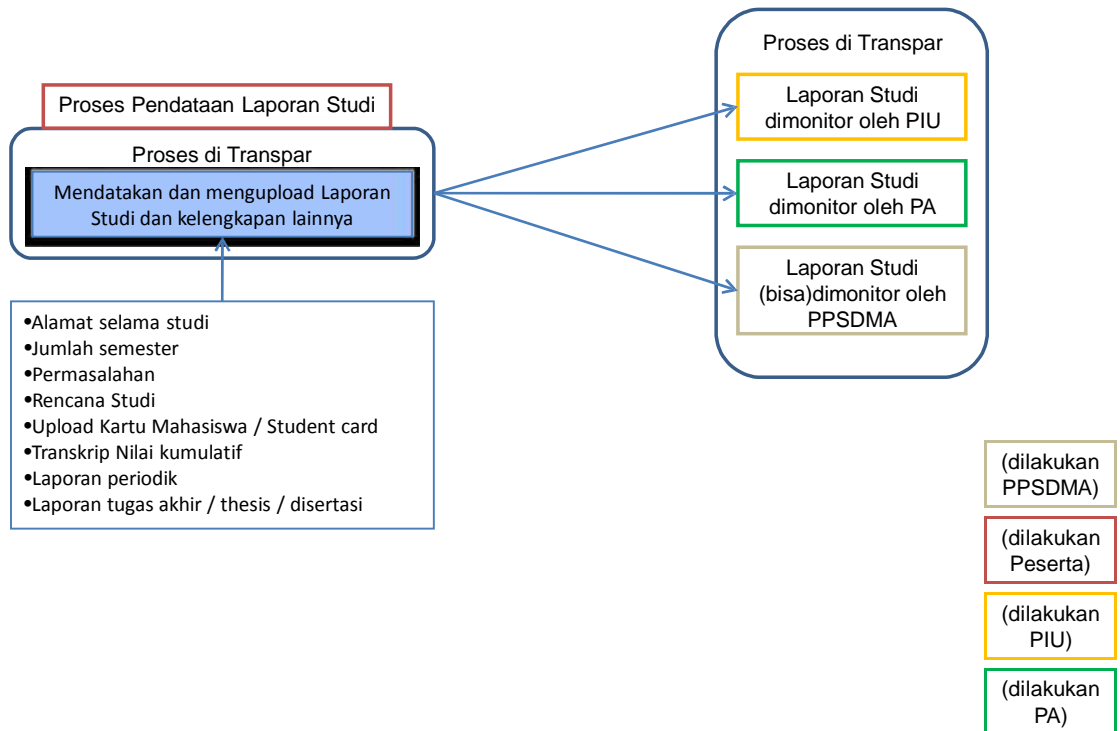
Proses Pendataan Laporan Studi

Proses di Transpar

Mendatakan dan mengupload Laporan Studi dan kelengkapan lainnya

•Alamat selama studi
•Jumlah semester
•Permasalahan
•Rencana Studi
•Upload Kartu Mahasiswa / Student card
•Transkrip Nilai kumulatif
•Laporan periodik
•Laporan tugas akhir / thesis / disertasi

Proses di Transpar

Laporan Studi dimonitor oleh PIU

Laporan Studi dimonitor oleh PA

Laporan Studi (bisa)dimonitor oleh PPSDMA

(dilakukan PPSDMA)

(dilakukan Peserta)

(dilakukan PIU)

(dilakukan PA)